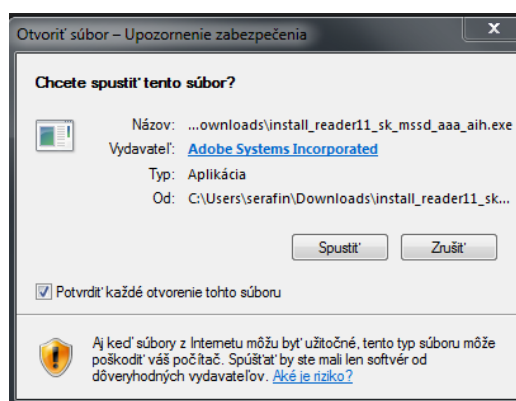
Otvoriť súbor – Upozornenie zabezpečenia

Chcete spustiť tento súbor?

Názov: ...ownloads\install_reader11_sk_mssd_aaa_aih.exe
Vydavateľ: Adobe Systems Incorporated
Typ: Aplikácia
Od: C:\Users\serafin\Downloads\install_reader11_sk...

Spustiť
Zrušiť

Potvrdiť každé otvorenie tohto súboru

Aj keď súbory z Internetu môžu byť užitočné, tento typ súboru môže poškodiť váš počítač. Spúšťajte iba softvér od dôveryhodných vydavateľov. Aké je riziko?